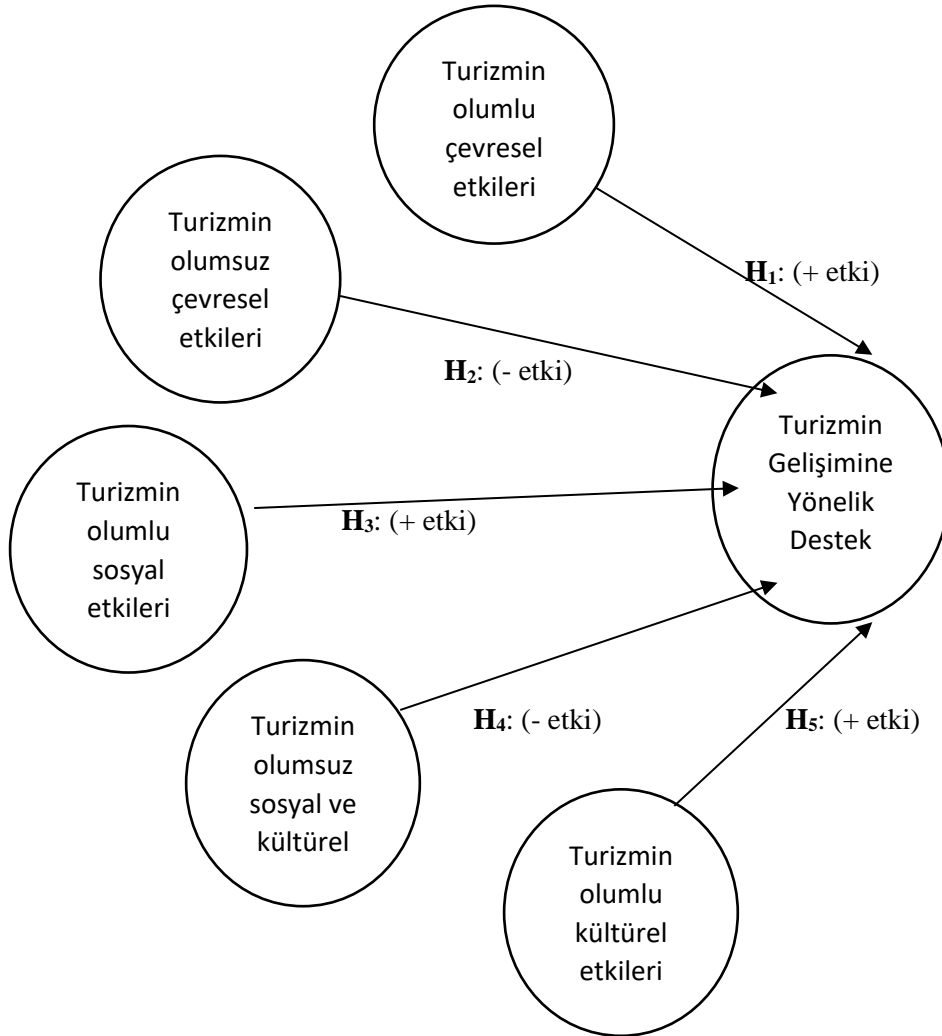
Turizmin olumlu çevresel etkileri

Turizmin olumsuz çevresel etkileri

$\mathbf{H_1}$: (+ etki)

$\mathbf{H_2}$: (- etki)

Turizmin Gelişimine Yönelik Destek

Turizmin olumlu sosyal etkileri

$\mathbf{H_3}$: (+ etki)

Turizmin olumsuz sosyal ve kültürel

$\mathbf{H_4}$: (- etki)

$\mathbf{H_5}$: (+ etki)

Turizmin olumlu kültürel etkileri